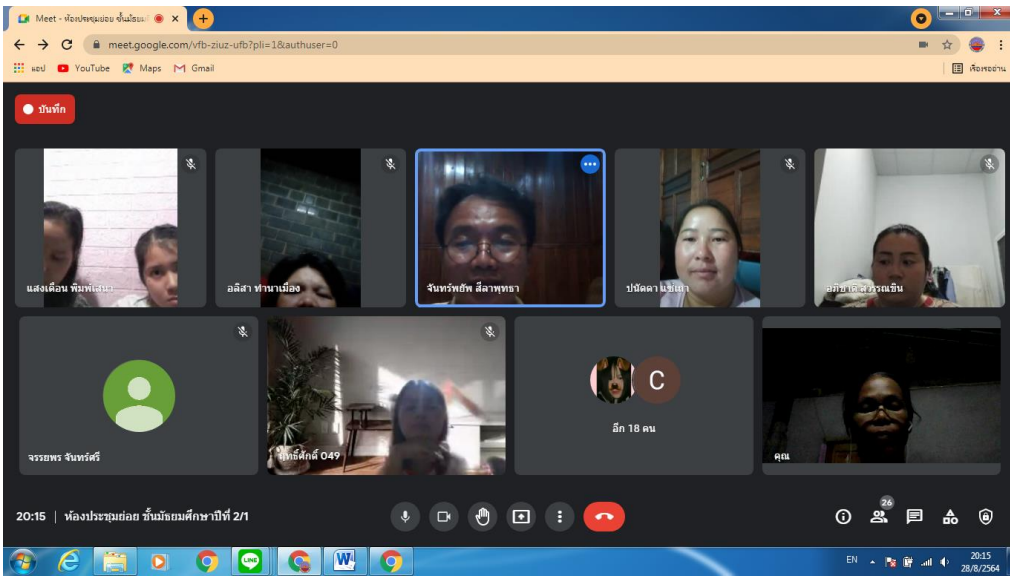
Meet - ห้องประชุมย่อย ชั้นมัธยม

meet.google.com/vfb-ziuz-ufb?pli=1&authuser=0

แอป YouTube Maps Gmail

เรื่องรออ่าน

บันทึก

แสงเดือน พิมพ์เสนา

อลิสา ทานาเมือง

จันทร์พอัฒ สีลาพุทธา

ปนัดดา แข็งแก

อภิชาติ สุวรรณชิน

จรรยพร จันทร์ศรี

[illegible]ศักดิ์ 049

C

อีก 18 คน

คุณ

20:15 | ห้องประชุมย่อย ชั้นมัธยมศึกษาปีที่ 2/1

26

EN

20:15
28/8/2564